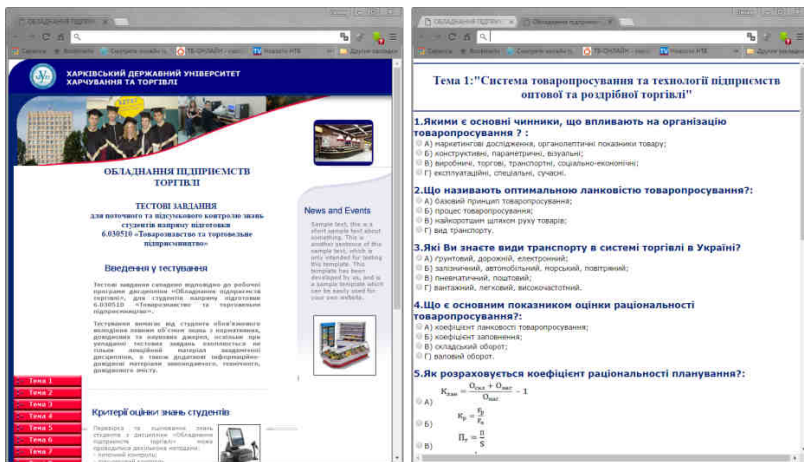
ОБЛАДНАННЯ ПІДПРИЄ

Сервіси Bookmarks Смотреть онлайн у... ТБ-ОНЛАЙН - смот... Новости НТВ Другие закладки

ХАРКІВСЬКИЙ ДЕРЖАВНИЙ УНІВЕРСИТЕТ ХАРЧУВАННЯ ТА ТОРГІВЛІ

ОБЛАДНАННЯ ПІДПРИЄМСТВ ТОРГІВЛІ

ТЕСТОВІ ЗАВДАННЯ
для поточного та підсумкового контролю знань студентів напряму підготовки
6.030510 «Товарознавство та торговельне підприємництво»

Введення у тестування

Тестові завдання складено відповідно до робочої програми дисципліни «Обладнання підприємств торгівлі», для студентів напряму підготовки 6.030510 «Товарознавство та торговельне підприємництво».

Тестування вимагає від студента обов'язкового володіння певним об'ємом знань з нормативних, довідкових та наукових джерел, оскільки при укладанні тестових завдань залучалися не тільки лекційний матеріал академічної дисципліни, а також додаткові інформаційно-довідкові матеріали законодавчого, технічного, довідкового змісту.

Тема 1
Тема 2
Тема 3
Тема 4
Тема 5
Тема 6
Тема 7

Критерії оцінки знань студентів

Перевірка та оцінювання знань студента з дисципліни «Обладнання підприємств торгівлі» може проводитися декількома методами:
- поточний контроль;

News and Events

Sample text, this is a short sample text about something. This is another sentence of this sample text, which is only intended for testing this template. This template has been developed by us, and is a sample template which can be easily used for your own website.

ОБЛАДНАННЯ ПІДПРИЄ | Обладнання підприє

Сервіси Bookmarks Смотреть онлайн у... ТБ-ОНЛАЙН - смот... Новости НТВ Другие закладки

Тема 1:"Система товаропросування та технології підприємств оптової та роздрібної торгівлі"

1.Якими є основні чинники, що впливають на організацію товаропросування ? :
А) маркетингові дослідження, органолептичні показники товару;
Б) конструктивні, параметричні, візуальні;
В) виробничі, торгові, транспортні, соціально-економічні;
Г) експлуатаційні, спеціальні, сучасні.

2.Що називають оптимальною ланковістю товаропросування?:
А) базовий принцип товаропросування;
Б) процес товаропросування;
В) найкоротший шляхом руху товарів;
Г) вид транспорту.

3.Які Ви знаєте види транспорту в системі торгівлі в Україні?
А) ґрунтовий, дорожній, електронний;
Б) залізничний, автомобільний, морський, повітряний;
В) пневматичний, поштовий;
Г) вантажний, легковий, високочастотний.

4.Що є основним показником оцінки раціональності товаропросування?:
А) коефіцієнт ланковості товаропросування;
Б) коефіцієнт заповнення;
В) складський оборот;
Г) валовий оборот.

5.Як розраховується коефіцієнт раціональності планування?:
А) $К_{пл} = \frac{О_{скл} + О_{маг}}{О_{заг}}$
Б) $К_р = \frac{F_р}{F_з}$
В) $П_р = \frac{П}{S}$